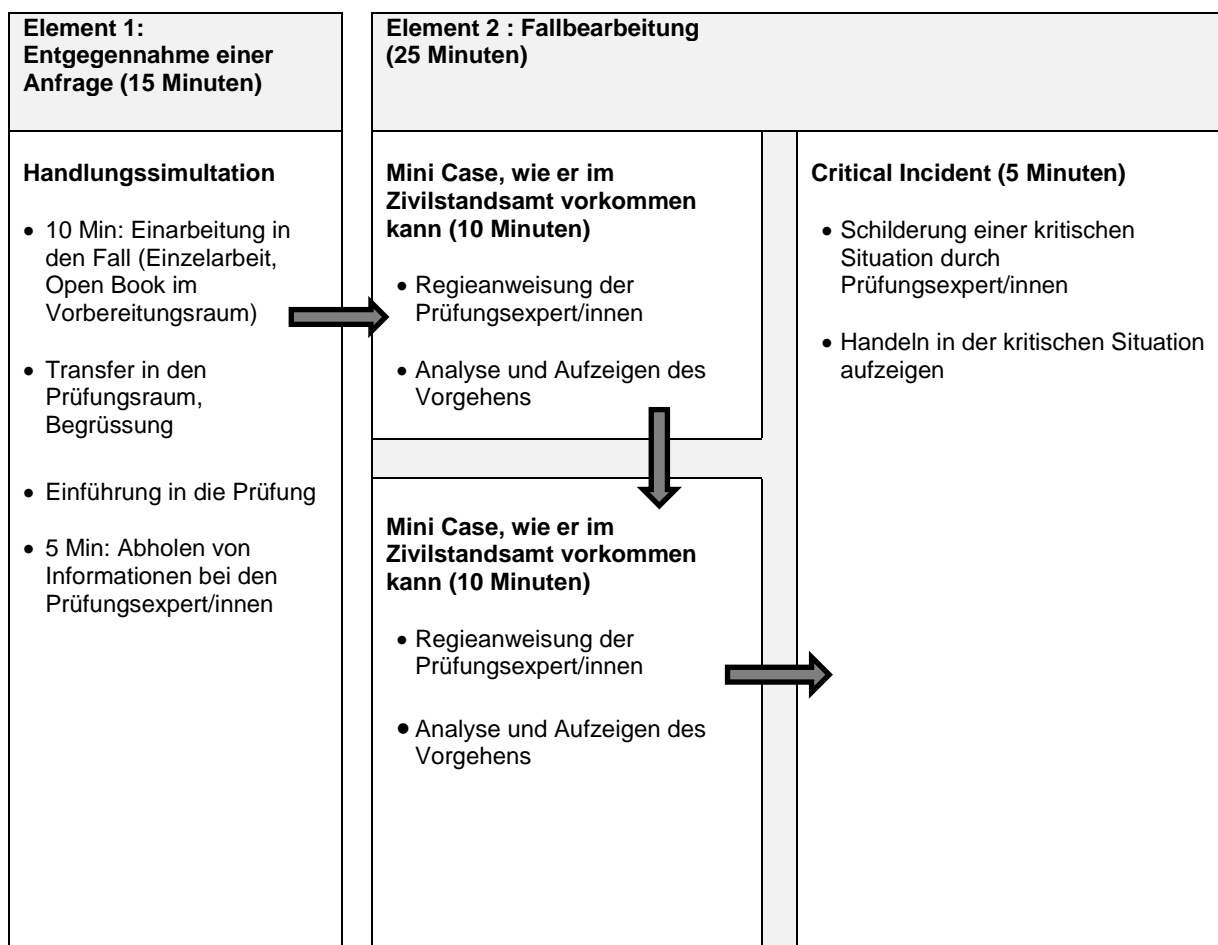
**Element 1: Entgegennahme einer Anfrage (15 Minuten)**

**Handlungssimultation**

- 10 Min: Einarbeitung in den Fall (Einzelarbeit, Open Book im Vorbereitungsraum)
- Transfer in den Prüfungsraum, Begrüssung
- Einführung in die Prüfung
- 5 Min: Abholen von Informationen bei den Prüfungsexpert/innen

**Element 2 : Fallbearbeitung (25 Minuten)**

**Mini Case, wie er im Zivilstandsamt vorkommen kann (10 Minuten)**

- Regieanweisung der Prüfungsexpert/innen
- Analyse und Aufzeigen des Vorgehens

**Mini Case, wie er im Zivilstandsamt vorkommen kann (10 Minuten)**

- Regieanweisung der Prüfungsexpert/innen
- Analyse und Aufzeigen des Vorgehens

**Critical Incident (5 Minuten)**

- Schilderung einer kritischen Situation durch Prüfungsexpert/innen
- Handeln in der kritischen Situation aufzeigen